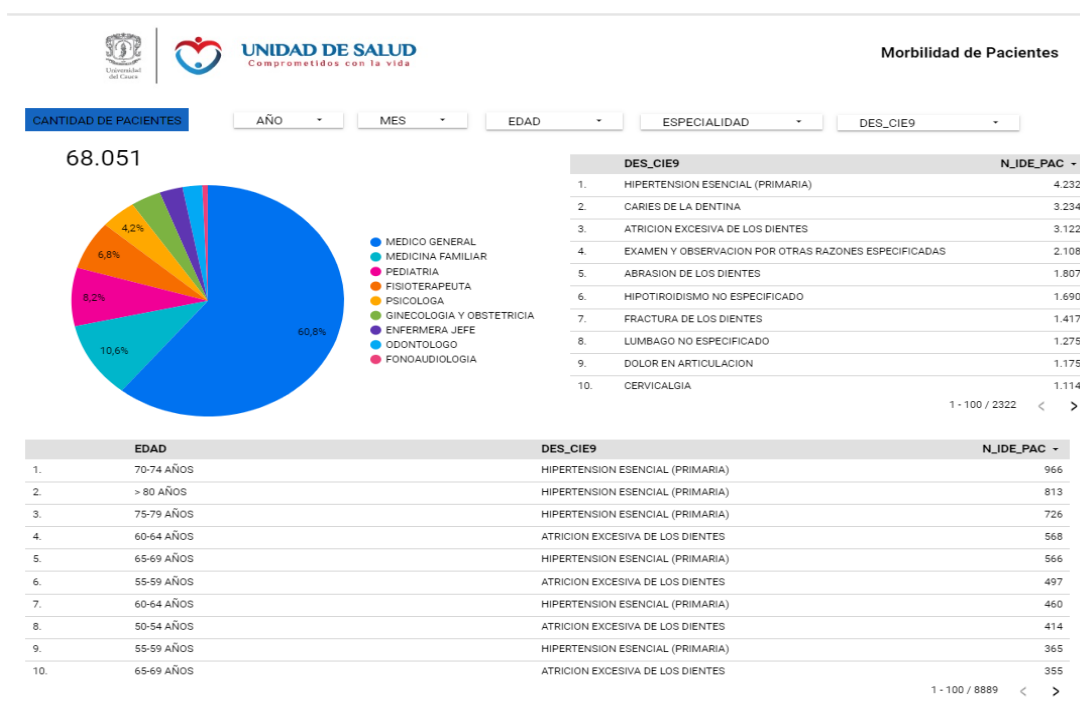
Universidad del Cauca

UNIDAD DE SALUD
Comprometidos con la vida

Morbilidad de Pacientes

CANTIDAD DE PACIENTES

AÑO
MES
EDAD
ESPECIALIDAD
DES_CIE9

68.051

4,2%
6,8%
8,2%
10,6%
60,8%

MEDICO GENERAL
MEDICINA FAMILIAR
PEDIATRIA
FISIOTERAPEUTA
PSICOLOGA
GINECOLOGIA Y OBSTETRICIA
ENFERMERA JEFE
ODONTOLOGO
FONOAUDIOLOGIA

| | DES_CIE9 | N_IDE_PAC |
|---|---|---|
| 1. | HIPERTENSION ESENCIAL (PRIMARIA) | 4.232 |
| 2. | CARIES DE LA DENTINA | 3.234 |
| 3. | ATRICION EXCESIVA DE LOS DIENTES | 3.122 |
| 4. | EXAMEN Y OBSERVACION POR OTRAS RAZONES ESPECIFICADAS | 2.108 |
| 5. | ABRASION DE LOS DIENTES | 1.807 |
| 6. | HIPOTIROIDISMO NO ESPECIFICADO | 1.690 |
| 7. | FRACTURA DE LOS DIENTES | 1.417 |
| 8. | LUMBAGO NO ESPECIFICADO | 1.275 |
| 9. | DOLOR EN ARTICULACION | 1.175 |
| 10. | CERVICALGIA | 1.114 |

1 - 100 / 2322

| | EDAD | DES_CIE9 | N_IDE_PAC |
|---|---|---|---|
| 1. | 70-74 AÑOS | HIPERTENSION ESENCIAL (PRIMARIA) | 966 |
| 2. | > 80 AÑOS | HIPERTENSION ESENCIAL (PRIMARIA) | 813 |
| 3. | 75-79 AÑOS | HIPERTENSION ESENCIAL (PRIMARIA) | 726 |
| 4. | 60-64 AÑOS | ATRICION EXCESIVA DE LOS DIENTES | 568 |
| 5. | 65-69 AÑOS | HIPERTENSION ESENCIAL (PRIMARIA) | 566 |
| 6. | 55-59 AÑOS | ATRICION EXCESIVA DE LOS DIENTES | 497 |
| 7. | 60-64 AÑOS | HIPERTENSION ESENCIAL (PRIMARIA) | 460 |
| 8. | 50-54 AÑOS | ATRICION EXCESIVA DE LOS DIENTES | 414 |
| 9. | 55-59 AÑOS | HIPERTENSION ESENCIAL (PRIMARIA) | 365 |
| 10. | 65-69 AÑOS | ATRICION EXCESIVA DE LOS DIENTES | 355 |

1 - 100 / 8889